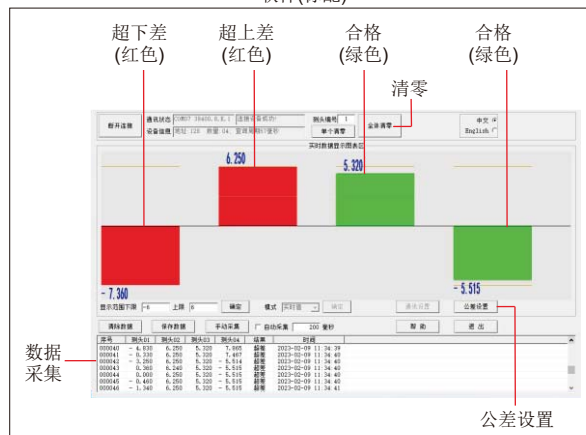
软件(方法)

超下差
(红色)

超上差
(红色)

合格
(绿色)

合格
(绿色)

清零

断开连接

通讯状态 COM07 38400,8,N,1 连接设备成功!

设备信息 类型 128 数量 04 量程 间隔时间 00ms

测头编号 1

单个清零

全部清零

中文
English

实时数据显示图表区

6.250

5.320

- 7.360

- 5.515

显示范围下限 -8 上限 8 确定 模式 实时测量 启动 通讯设置 公差设置

清除数据 保存数据 手动采集 自动采集 200 毫秒 帮助 退出

| 序号 | 测头01 | 测头02 | 测头03 | 测头04 | 结果 | 时间 |
|---|---|---|---|---|---|---|
| 000040 | - 4.830 | 6.250 | 5.320 | 7.985 | 超差 | 2023-02-09 11:34:39 |
| 000041 | - 0.330 | 6.250 | 5.320 | 7.467 | 超差 | 2023-02-09 11:34:40 |
| 000042 | - 3.250 | 6.250 | 5.320 | - 5.514 | 超差 | 2023-02-09 11:34:40 |
| 000043 | 0.360 | 6.240 | 5.320 | - 5.515 | 超差 | 2023-02-09 11:34:40 |
| 000044 | 0.000 | 6.250 | 5.320 | - 5.515 | 超差 | 2023-02-09 11:34:40 |
| 000045 | - 0.460 | 6.250 | 5.320 | - 5.515 | 超差 | 2023-02-09 11:34:40 |
| 000046 | - 1.340 | 6.250 | 5.320 | - 5.515 | 超差 | 2023-02-09 11:34:41 |

数据
采集

公差设置